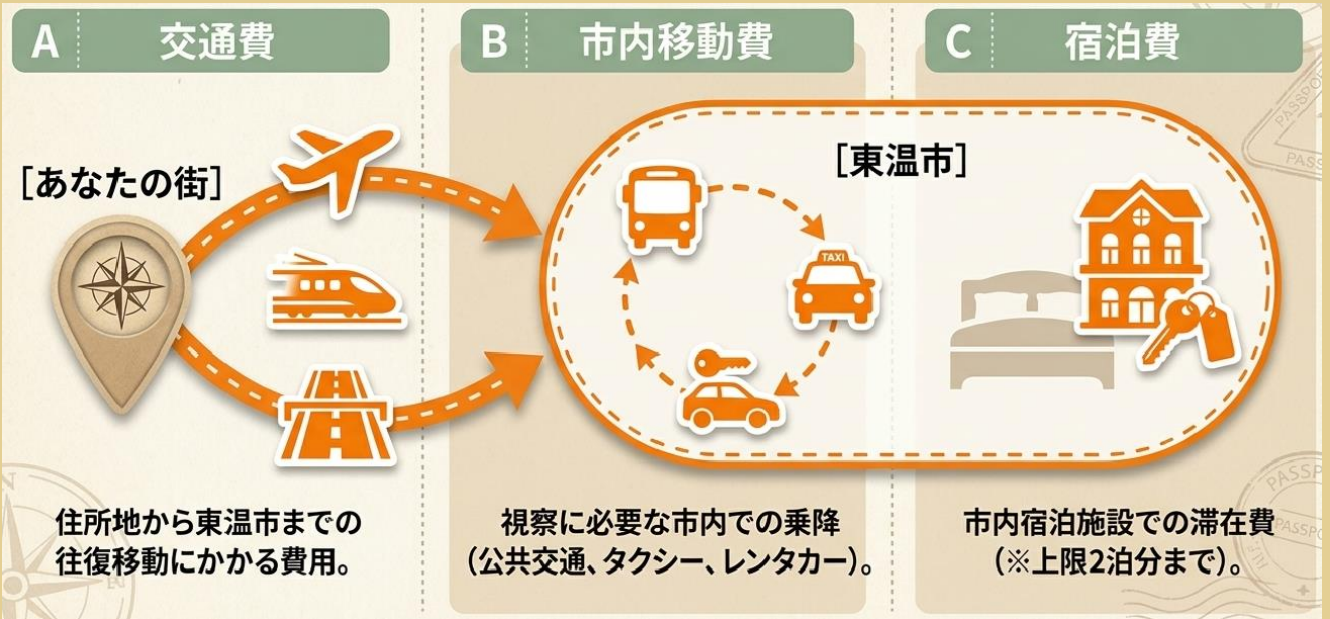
A 交通費

B 市内移動費

C 宿泊費

[あなたの街]

[東温市]

TAXI

住所地から東温市までの往復移動にかかる費用。

視察に必要な市内での乗降（公共交通、タクシー、レンタカー）。

市内宿泊施設での滞在費（※上限2泊分まで）。

PASSPORT